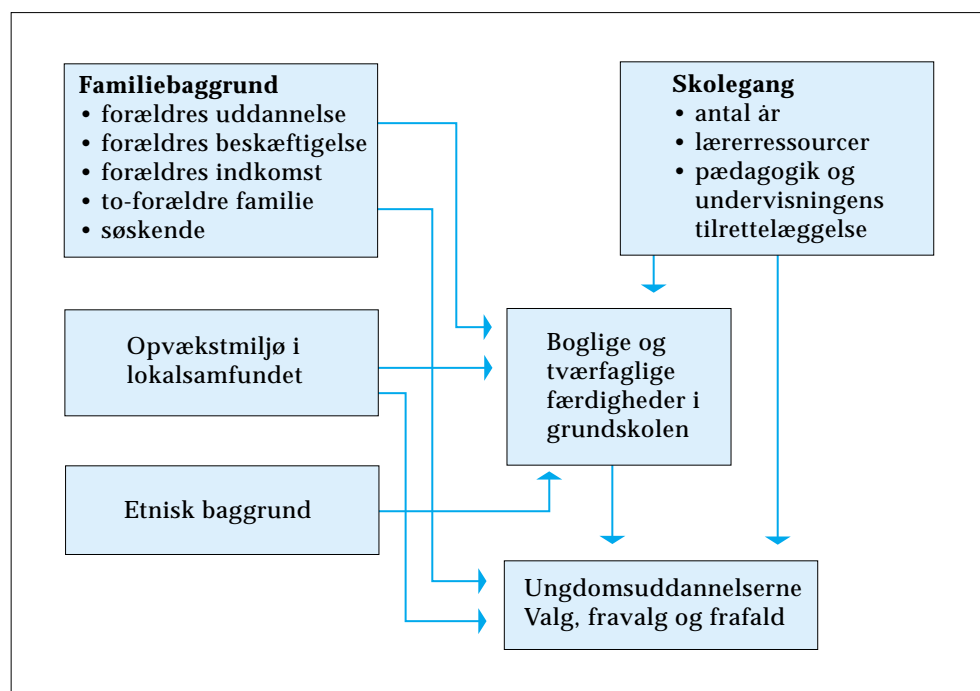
**Familiebaggrund**
• forældres uddannelse
• forældres beskæftigelse
• forældres indkomst
• to-forældre familie
• søskende

**Skolegang**
• antal år
• lærerressourcer
• pædagogik og undervisningens tilrettelæggelse

Opvækstmiljø i lokalsamfundet

Boglige og tværfaglige færdigheder i grundskolen

Etnisk baggrund

Ungdomsuddannelserne
Valg, fravalg og frafald